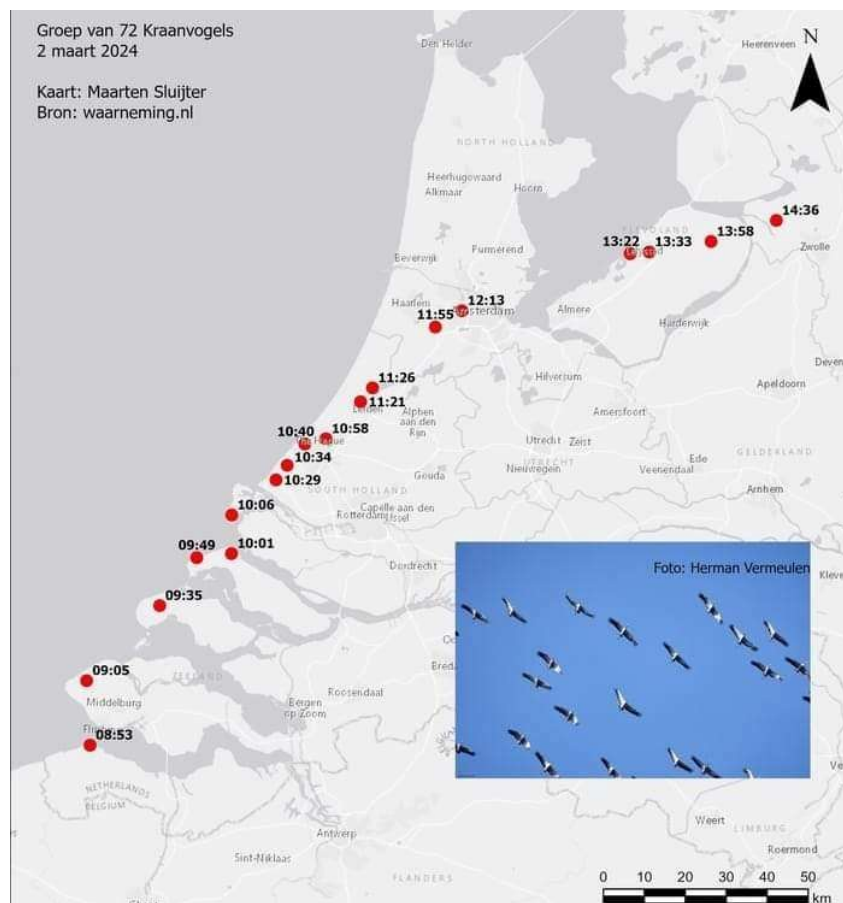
Groep van 72 Kraanvogels
2 maart 2024

Kaart: Maarten Sluijter
Bron: waarneming.nl

N

Den Helder
Heerenveen
NORTH HOLLAND
Heerhugowaard
Alkmaar
Hoorn
FLEVOLAND
14:36
13:22
13:33
13:58
Zwolle
Purmerend
Beverwijk
Haarlem
12:13
Amsterdam
11:55
Almere
Harderwijk
Deven
11:26
11:21
Leiden
Hilversum
Apeldoorn
Amersfoort
Alphen aan den Rijn
10:40
10:58
The Hague
10:34
10:29
Utrecht
Zeist
UTRECHT
Nieuwegein
Ede
Veenendaal
GELDERLAND
Gouda
SOUTH HOLLAND
Arnhem
10:06
Capelle aan den IJssel
Rotterdam
09:49
10:01
Dordrecht
Foto: Herman Vermeulen
Kleve
09:35
Breda
09:05
ZEELAND
Middelburg
Bergen op Zoom
Roosendaal
Vlissingen
08:53
NETHERLANDS
BELGIUM
Weert
LIMBURG
Roermond
Antwerp
Sint-Niklaas
FLANDERS
0 10 20 30 40 50
km